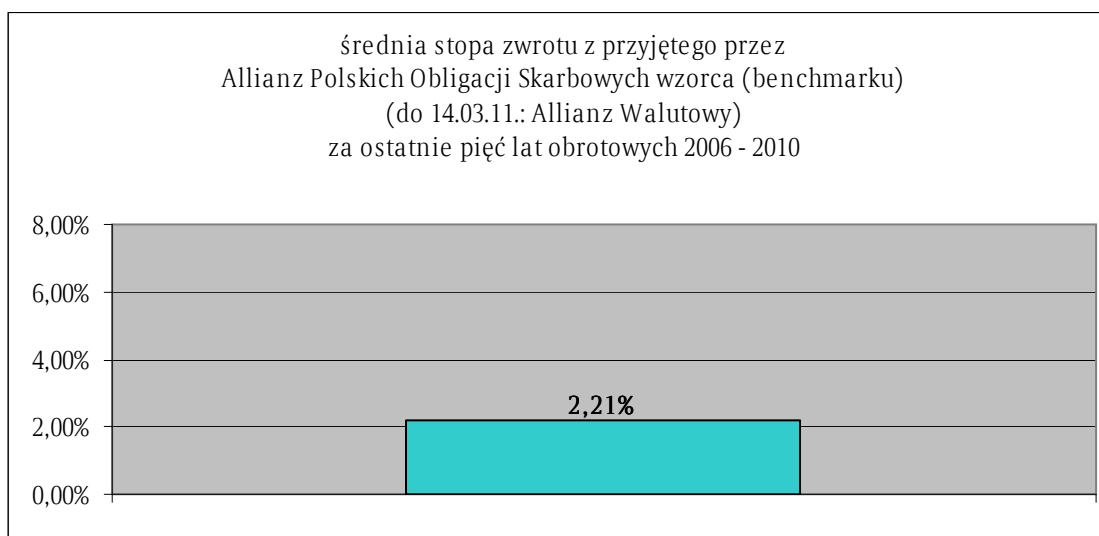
średnia stopa zwrotu z przyjętego przez Allianz Polskich Obligacji Skarbowych wzorca (benchmarku) (do 14.03.11.: Allianz Walutowy) za ostatnie pięć lat obrotowych 2006 - 2010

8,00%
6,00%
4,00%
2,00%
0,00%

2,21%